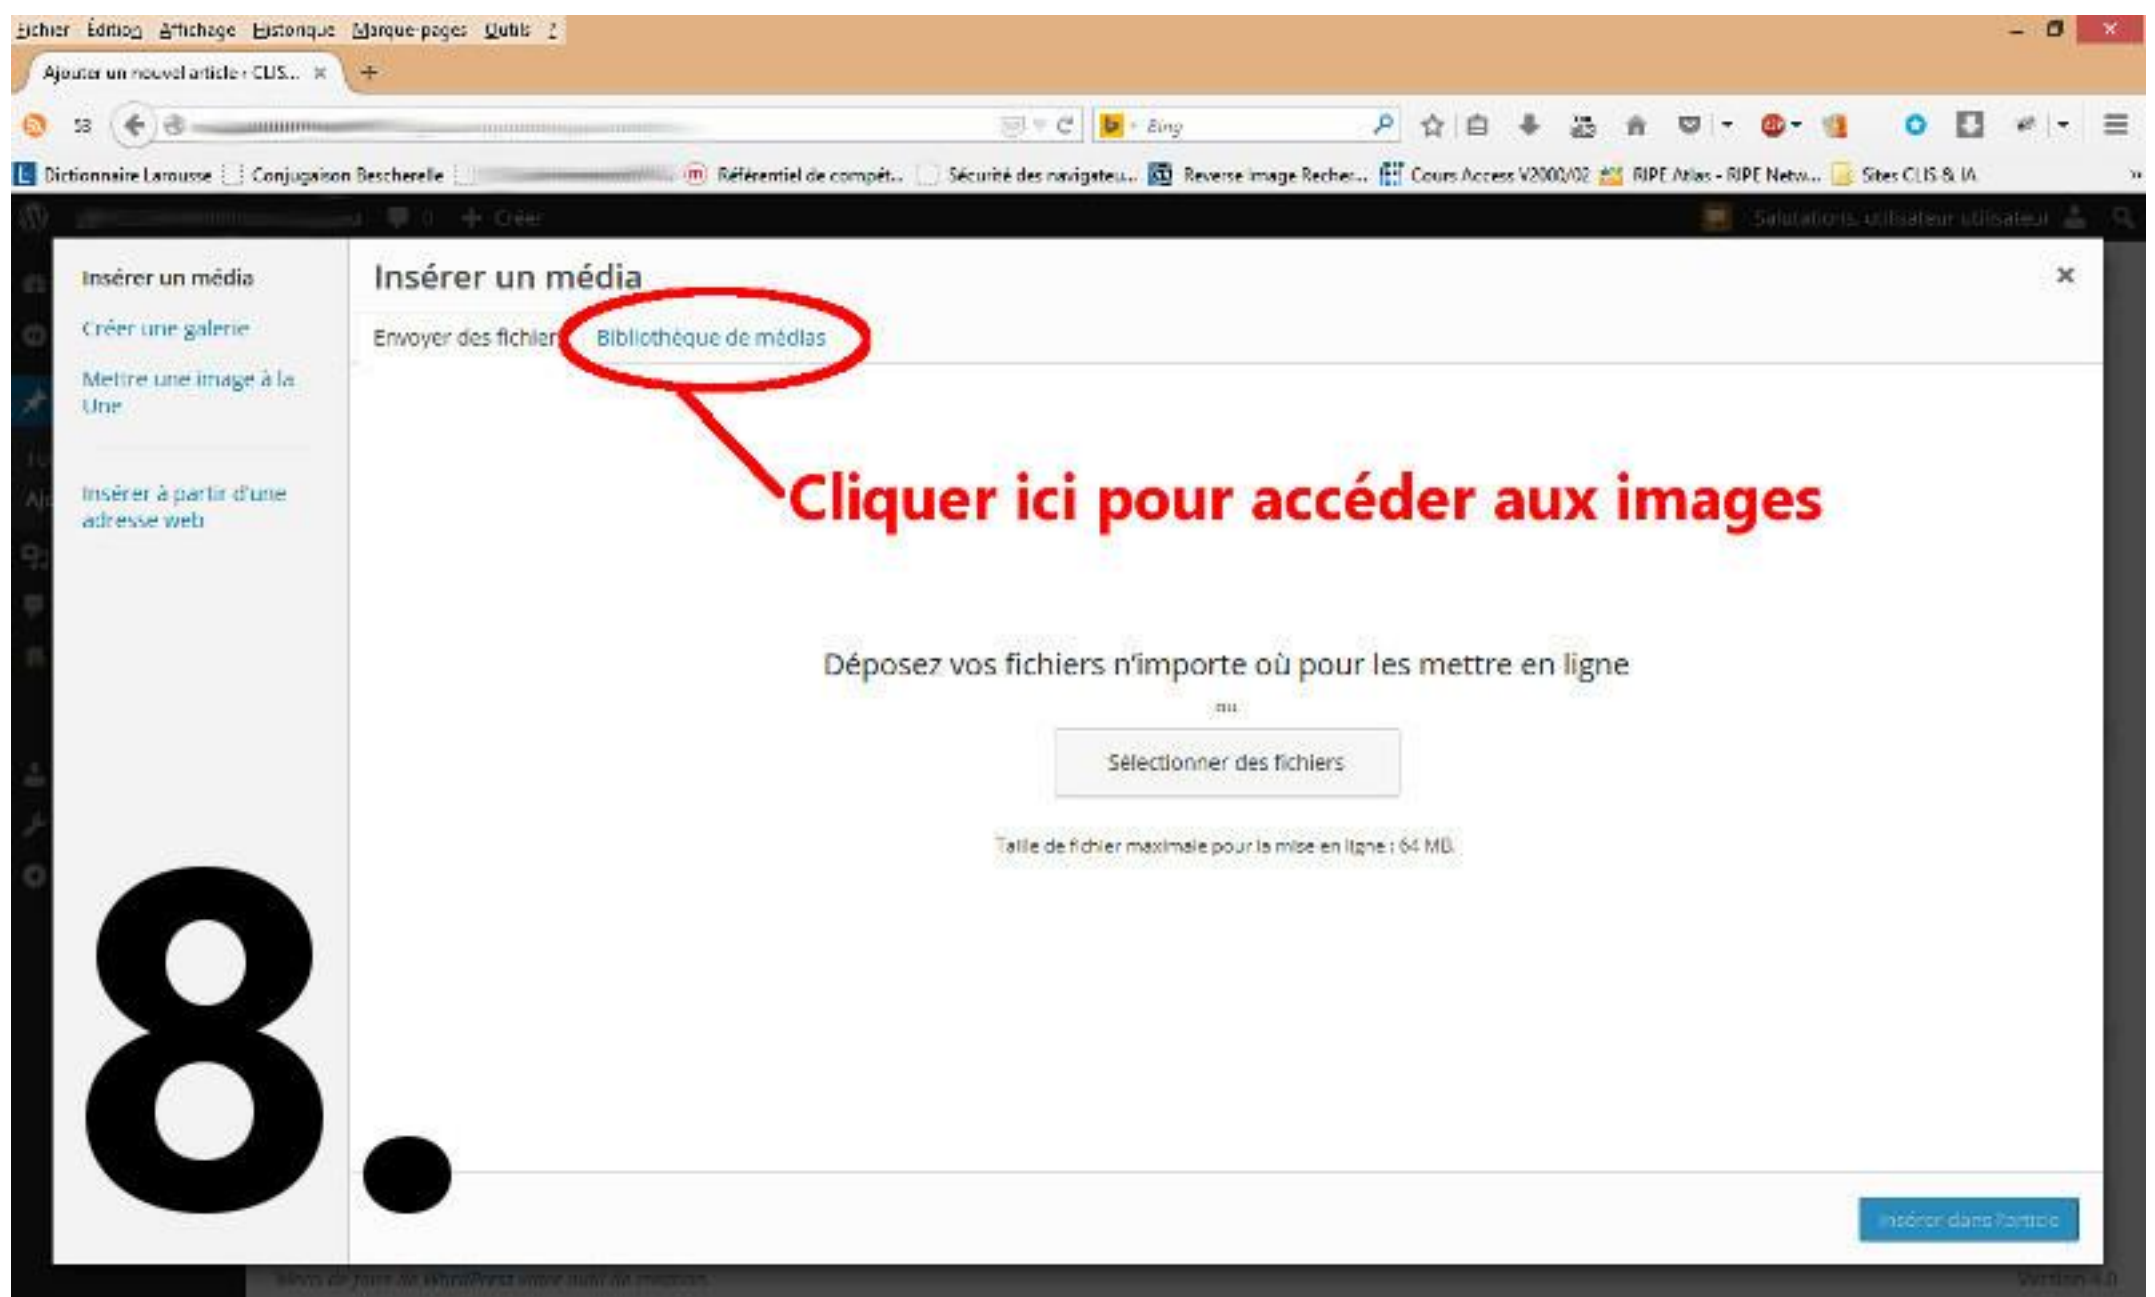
Fichier Édition Affichage Historique Marque-pages Outils ?

Ajouter un nouvel article ‹ CLIS... ×

Bing

Dictionnaire Larousse Conjugaison Bescherelle Référentiel de compét... Sécurité des navigateu... Reverse image Recher... Cours Access V2000/02 RIPE Atlas - RIPE Netw... Sites CLIS & IA

Créer

Salutations, utilisateur utilisateur

Insérer un média

Créer une galerie

Mettre une image à la Une

Insérer à partir d'une adresse web

Insérer un média

Envoyer des fichiers Bibliothèque de médias

Cliquer ici pour accéder aux images

Déposez vos fichiers n'importe où pour les mettre en ligne

ou

Sélectionner des fichiers

Taille de fichier maximale pour la mise en ligne : 64 MB.

8.

Insérer dans l'article